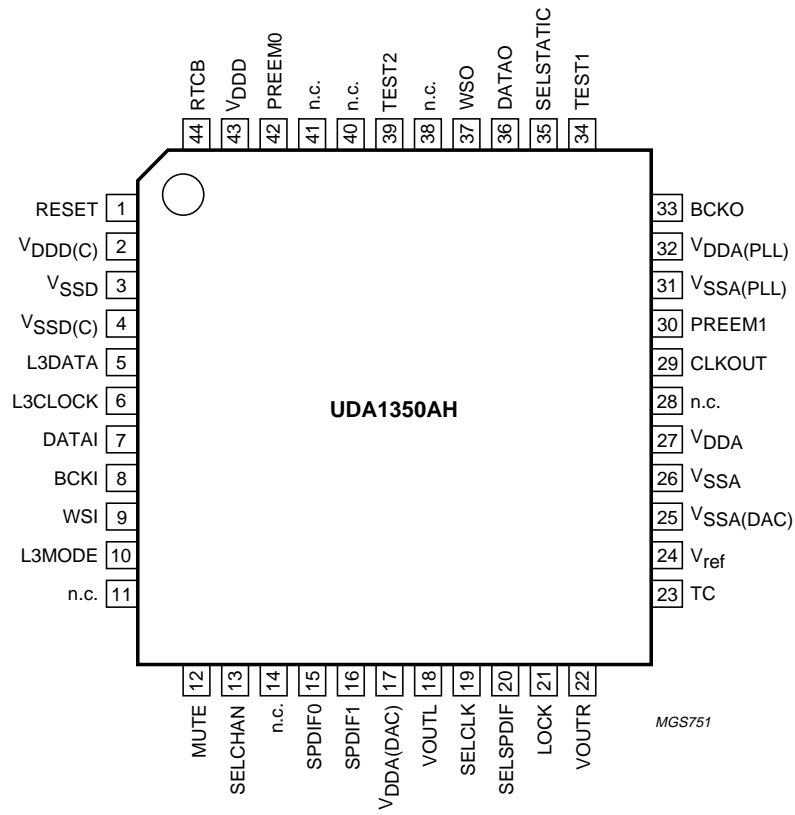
RTCB 44
$V_{DDD}$ 43
PREEM0 42
n.c. 41
n.c. 40
TEST2 39
n.c. 38
WSO 37
DATAO 36
SELSTATIC 35
TEST1 34

RESET 1
$V_{DDD(C)}$ 2
$V_{SSD}$ 3
$V_{SSD(C)}$ 4
L3DATA 5
L3CLOCK 6
DATAI 7
BCKI 8
WSI 9
L3MODE 10
n.c. 11

UDA1350AH

33 BCKO
32 $V_{DDA(PLL)}$
31 $V_{SSA(PLL)}$
30 PREEM1
29 CLKOUT
28 n.c.
27 $V_{DDA}$
26 $V_{SSA}$
25 $V_{SSA(DAC)}$
24 $V_{ref}$
23 TC

12 MUTE
13 SELCHAN
14 n.c.
15 SPDIF0
16 SPDIF1
17 $V_{DDA(DAC)}$
18 VOUTL
19 SELCLK
20 SELSPDIF
21 LOCK
22 VOUTR

MGS751